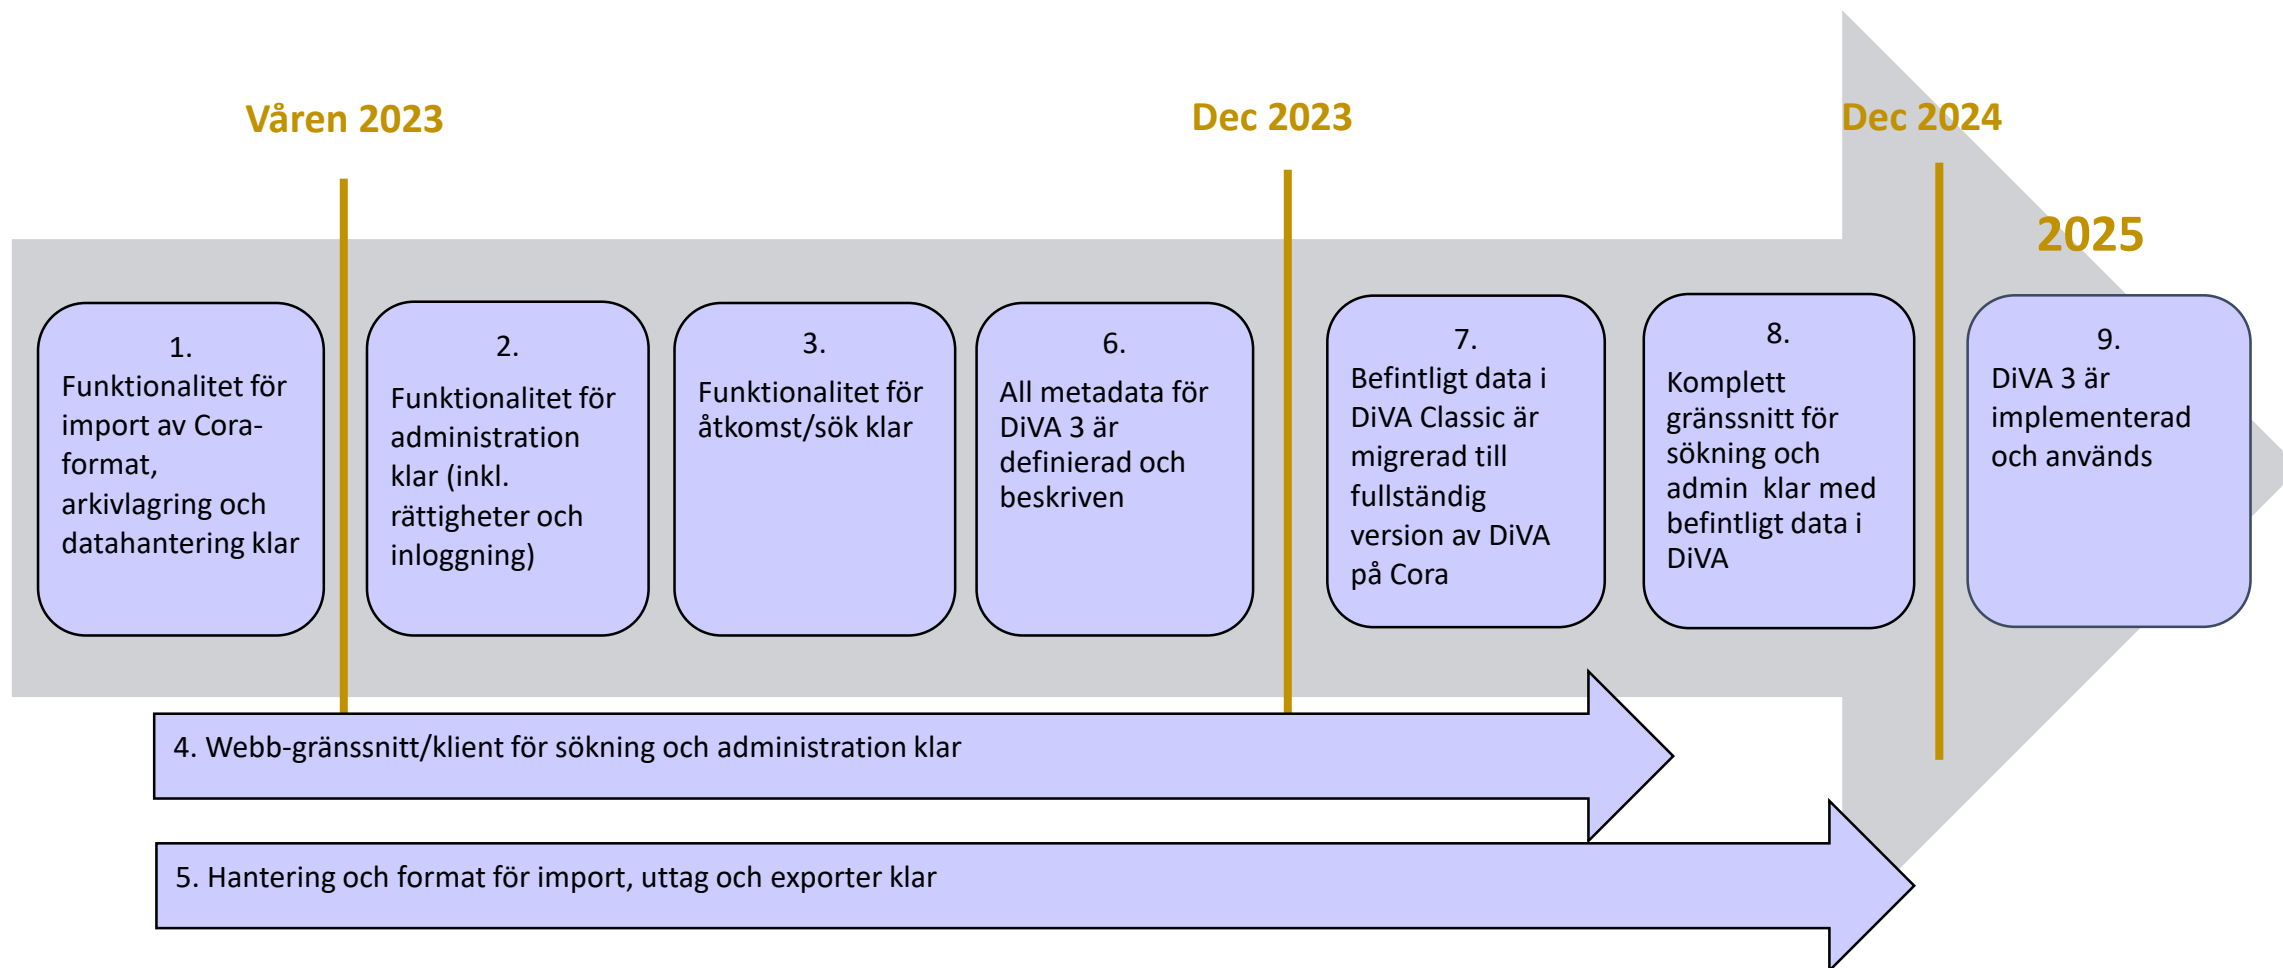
Våren 2023

Dec 2023

Dec 2024

2025

1.
Funktionalitet för import av Cora-format, arkivlagring och datahantering klar

2.
Funktionalitet för administration klar (inkl. rättigheter och inloggning)

3.
Funktionalitet för åtkomst/sök klar

6.
All metadata för DiVA 3 är definierad och beskriven

7.
Befintligt data i DiVA Classic är migrerad till fullständig version av DiVA på Cora

8.
Komplett gränssnitt för sökning och admin klar med befintligt data i DiVA

9.
DiVA 3 är implementerad och används

4. Webb-gränssnitt/klient för sökning och administration klar

5. Hantering och format för import, uttag och exporter klar